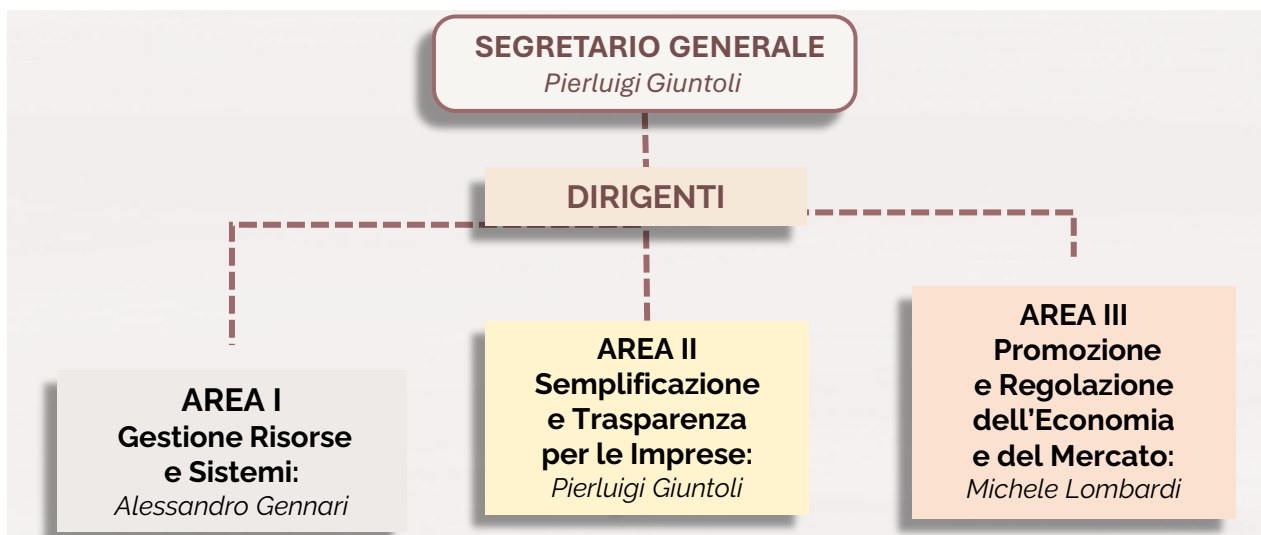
SEGRETARIO GENERALE
Pierluigi Giuntoli

DIRIGENTI

AREA I
Gestione Risorse e Sistemi:
Alessandro Gennari

AREA II
Semplificazione e Trasparenza per le Imprese:
Pierluigi Giuntoli

AREA III
Promozione e Regolazione dell'Economia e del Mercato:
Michele Lombardi